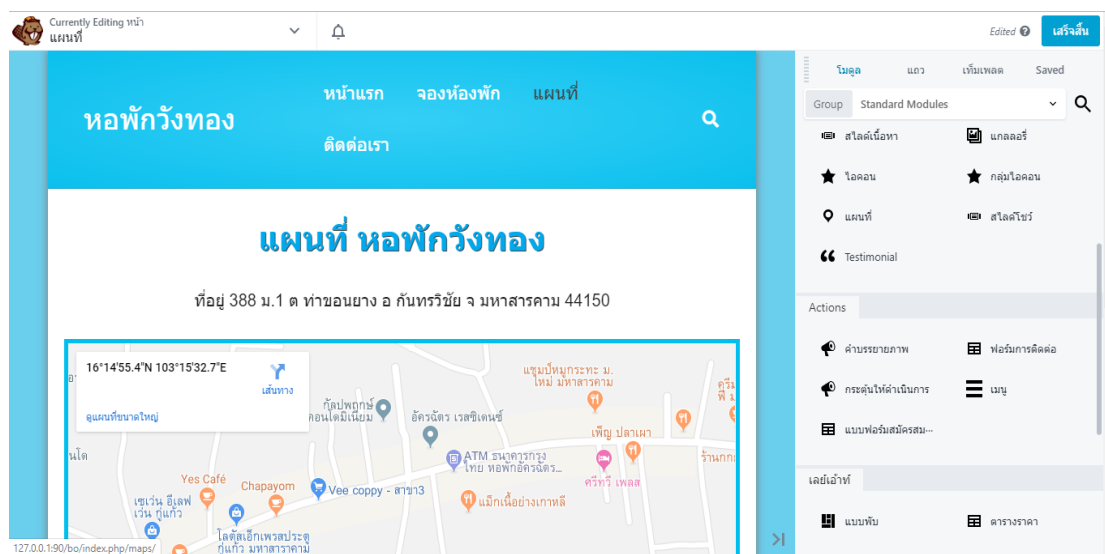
Currently Editing หน้า
แผนที่

Edited
เสร็จสิ้น

หอพักวังทอง
หน้าแรก
จองห้องพัก
แผนที่
ติดต่อเรา

แผนที่ หอพักวังทอง

ที่อยู่ 388 ม.1 ต ท่าขอนยาง อ กันทรวิชัย จ มหาสารคาม 44150

16°14'55.4"N 103°15'32.7"E
เส้นทาง
ดูแผนที่ขนาดใหญ่

กุ้ยปพฤกษ์
คอนโดมิเนียม
อัครฉัตร เรสซิเดนซ์
แซมบ์หมูกระทะ ม.ใหม่ มหาสารคาม
ATM ธนาคารกรุงไทย หอพักอัครฉัตร...
เพ็ญ ปลาเผา
ศรีทวี เพลส
Yes Café
Chapayom
Vee coppy - สาขา3
แม็กเนื้อย่างเกาหลี
เซเว่น อีเลฟเว่น กู่แก้ว
โลตัสเอ็กเพรสประตูกู่แก้ว มหาสารคาม
ร้านกก
นโด

127.0.0.1:90/bo/index.php/maps/

โมดูล
แถว
เท็มเพลต
Saved
Group
Standard Modules
สไลด์เนื้อหา
แกลลอรี่
ไอคอน
กลุ่มไอคอน
แผนที่
สไลด์โชว์
Testimonial
Actions
คำบรรยายภาพ
ฟอร์มการติดต่อ
กระตุ้นให้ดำเนินการ
เมนู
แบบฟอร์มสมัครสม...
เลย์เอ้าท์
แบบพับ
ตารางราคา